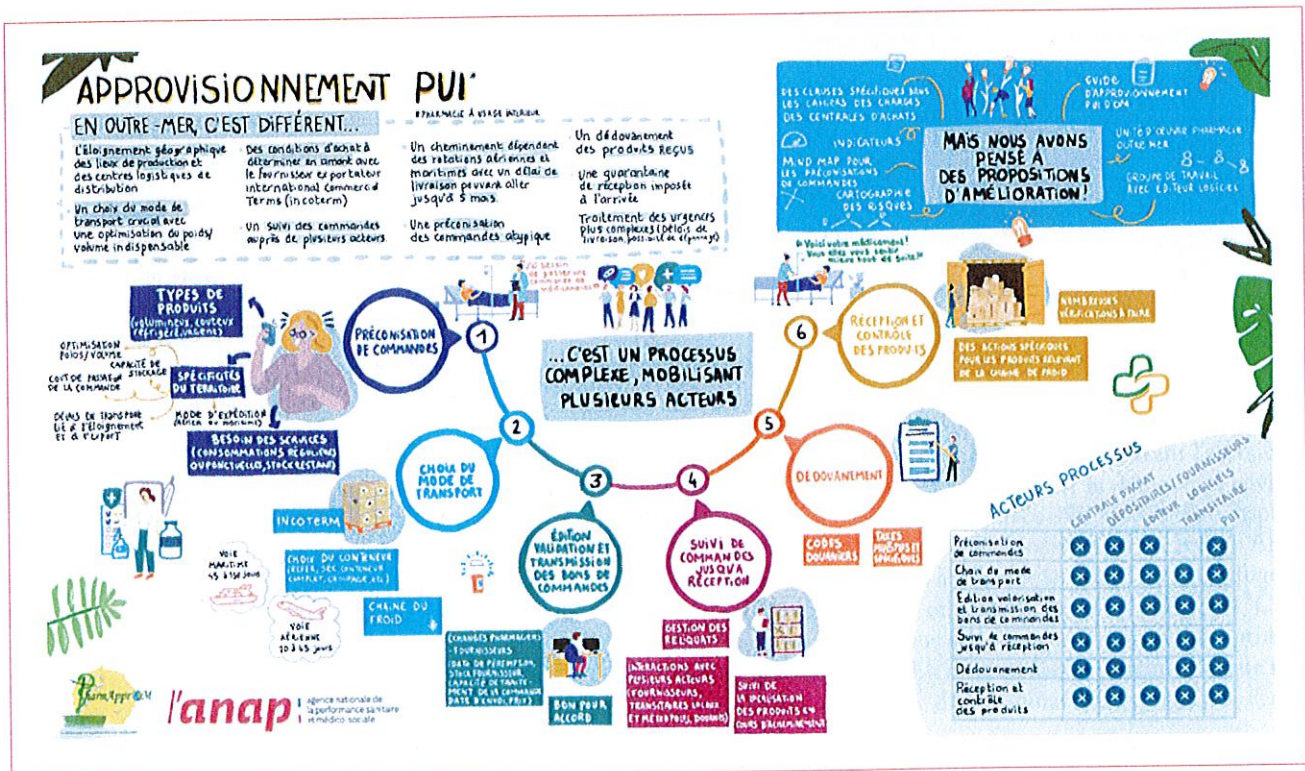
APPROVISIONNEMENT PUI*

*PHARMACIE À USAGE INTÉRIEUR

EN OUTRE-MER, C'EST DIFFÉRENT...

L'éloignement géographique des lieux de production et des centres logistiques de distribution

Un choix du mode de transport crucial avec une optimisation du poids/volume indispensable

Des conditions d'achat à déterminer en amont avec le fournisseur exportateur International Commercial Terms (incoterm)

Un suivi des commandes auprès de plusieurs acteurs

Un cheminement dépendant des rotations aériennes et maritimes avec un délai de livraison pouvant aller jusqu'à 5 mois

Une préconisation des commandes atypique

Un dédouanement des produits reçus

Une quarantaine de réception imposée à l'arrivée

Traitement des urgences plus complexes (délais de livraison, possibilité de dépannage)

DES CLAUSES SPÉCIFIQUES DANS LES CAHIERS DES CHARGES DES CENTRALES D'ACHATS

GUIDE D'APPROVISIONNEMENT PUI D'OM

INDICATEURS

MIND MAP POUR LES PRÉCONISATIONS DE COMMANDES

CARTOGRAPHIE DES RISQUES

UN ITEM DEVENIR PHARMACIE OUTRE-MER

GROUPE DE TRAVAIL AVEC ÉDITEUR LOGICIEL

MAIS NOUS AVONS PENSÉ À DES PROPOSITIONS D'AMÉLIORATION !

TYPES DE PRODUITS (volumineux, coûteux, réfrigérés, urgents)

OPTIMISATION POIDS/VOLUME

CAPACITÉ DE STOCKAGE

COÛT DE PRISE EN CHARGE DE LA COMMANDE

SPÉCIFICITÉS DU TERRITOIRE

DÉLAIS DE TRANSPORT LIÉ À L'ÉLOIGNEMENT ET À L'EXPORT

MODE D'EXPÉDITION (AÉRIEN OU MARITIME)

BESOIN DES SERVICES (CONSOMMATIONS RÉGULIÈRES OU PONCTUELLES, STOCK RESTANT)

PRÉCONISATION DE COMMANDES 1

J'ai besoin de préserver commande de médicaments

2 CHOIX DU MODE DE TRANSPORT

...C'EST UN PROCESSUS COMPLEXE, MOBILISANT PLUSIEURS ACTEURS

3 ÉDITION VALIDATION ET TRANSMISSION DES BONS DE COMMANDES

4 SUIVI DE COMMANDES JUSQU'À RÉCEPTION

5 DÉDOUANEMENT

6 RÉCEPTION ET CONTRÔLE DES PRODUITS

Voici votre médicament ! Vous allez vous sentir mieux tout de suite !

NOMBREUSES VÉRIFICATIONS À FAIRE

DES ACTIONS SPÉCIFIQUES POUR LES PRODUITS RELEVANT DE LA CHAÎNE DE FROID

INCOTERM

CHOIX DU CONTENEUR (REFER, SEC, CONTENEUR COMPLET, GROUPAGE, ETC.)

VOIE MARITIME 45 À 150 JOURS

VOIE AÉRIENNE 10 À 45 jours

CHAÎNE DU FROID

ÉCHANGES PHARMACIENS - FOURNISSEURS (DATE DE PÉREMPTION, STOCK FOURNISSEUR, CAPACITÉ DE TRAITEMENT DE LA COMMANDE, DATE D'ENVOI, PRIX)

BON POUR ACCORD

GESTION DES RELIQUATS

INTERACTIONS AVEC PLUSIEURS ACTEURS (FOURNISSEURS, TRANSITAIRES LOCAUX ET MÉTROPOLE, DOUANE)

SUIVI DE LA LOCALISATION DES PRODUITS EN COURS D'ACHEMINEMENT

CODES DOUANIERS

TAXES PHARMA ET SPÉCIFIQUES

ACTEURS PROCESSUS

| | CENTRALE D'ACHAT | DÉPOSITAIRES / FOURNISSEURS | ÉDITEUR LOGICIEL | TRANSITAIRE | PUI |
|---|---|---|---|---|---|
| Préconisation de commandes | ⊗ | ⊗ | ⊗ | | ⊗ |
| Choix du mode de transport | ⊗ | ⊗ | ⊗ | ⊗ | ⊗ |
| Édition validation et transmission des bons de commandes | ⊗ | ⊗ | ⊗ | ⊗ | ⊗ |
| Suivi de commandes jusqu'à réception | ⊗ | ⊗ | ⊗ | ⊗ | ⊗ |
| Dédouanement | ⊗ | ⊗ | | ⊗ | ⊗ |
| Réception et contrôle des produits | ⊗ | ⊗ | ⊗ | ⊗ | ⊗ |

PharmAppro OM

l'anap | agence nationale de la performance sanitaire et médico-sociale